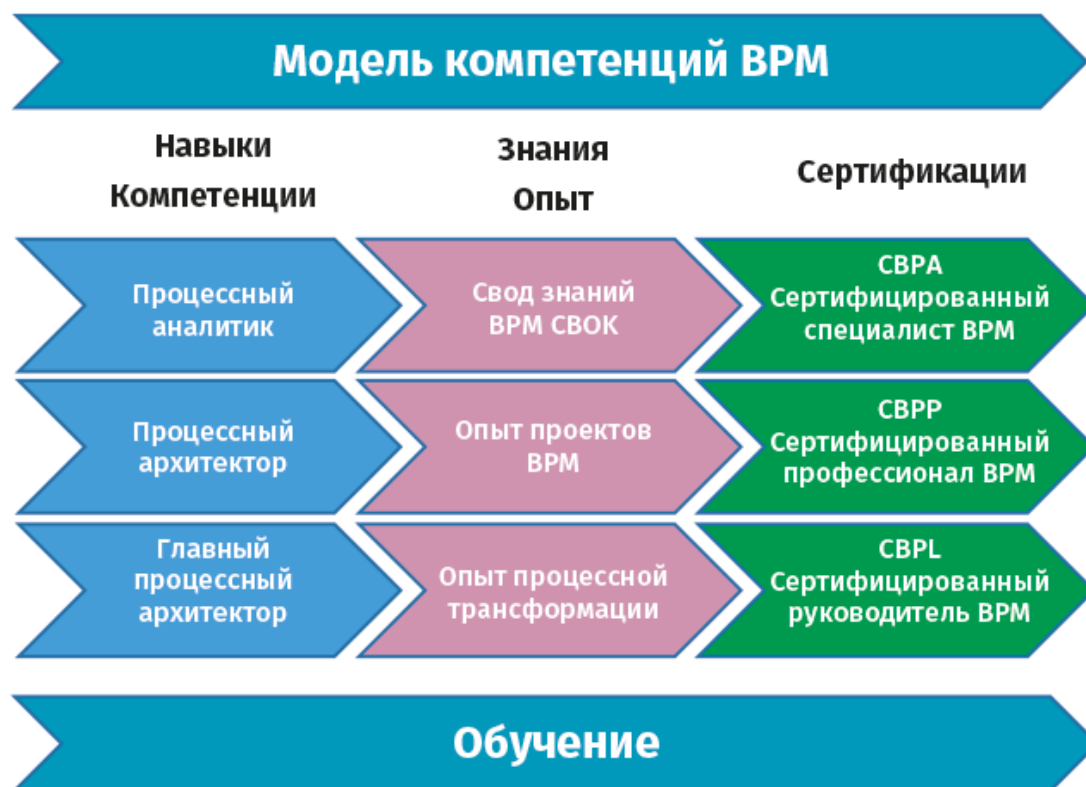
Модель компетенций BPM

Навыки
Компетенции

Знания
Опыт

Сертификации

Процессный аналитик

Свод знаний BPM CBOK

CBPA
Сертифицированный специалист BPM

Процессный архитектор

Опыт проектов BPM

CBPP
Сертифицированный профессионал BPM

Главный процессный архитектор

Опыт процессной трансформации

CBPL
Сертифицированный руководитель BPM

Обучение